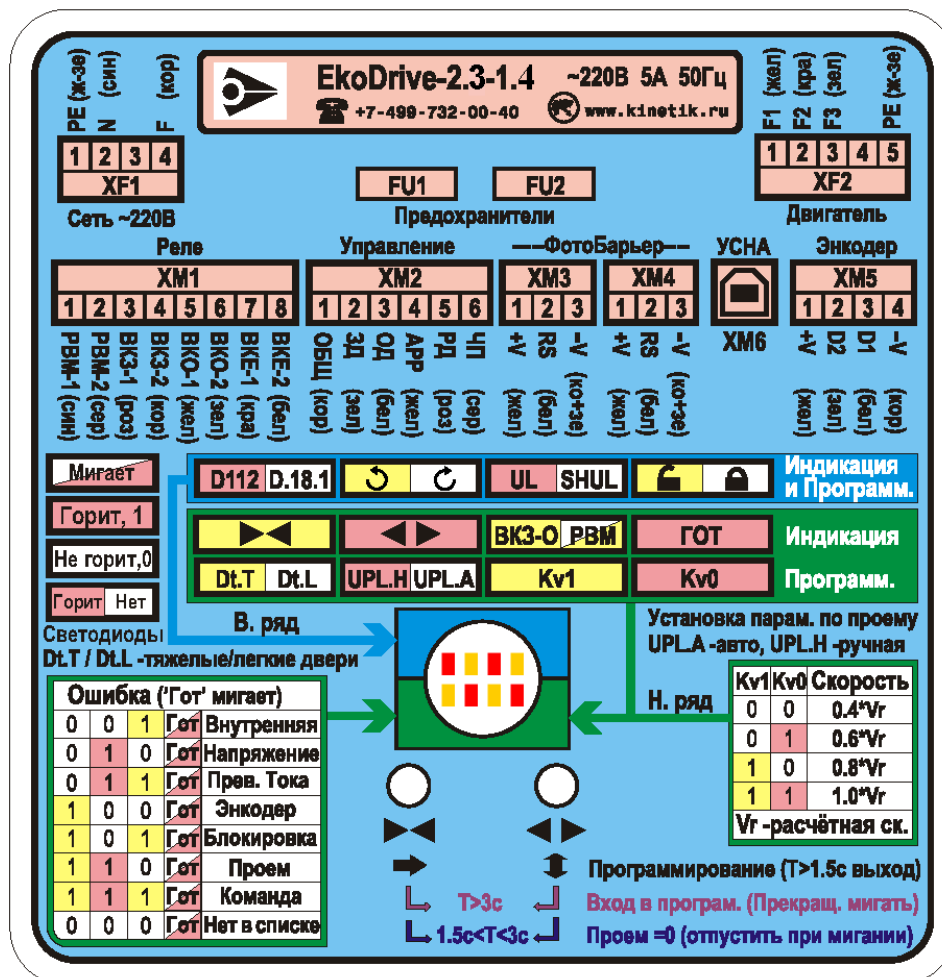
EkoDrive-2.3-1.4 ~220В 5А 50Гц
+7-499-732-00-40 www.kinetik.ru

PE (ж-зе) N (син) F (кор)
1 2 3 4
XF1
Сеть ~220В

FU1 FU2
Предохранители

F1 (жел) F2 (кра) F3 (зел) PE (ж-зе)
1 2 3 4 5
XF2
Двигатель

Реле
XM1
1 2 3 4 5 6 7 8
РВМ-1 (син) РВМ-2 (сер) ВКЗ-1 (роз) ВКЗ-2 (кор) ВКО-1 (жел) ВКО-2 (зел) ВКЕ-1 (кра) ВКЕ-2 (бел)

Управление
XM2
1 2 3 4 5 6
ОБЩ (кор) ЗД (зел) ОД (бел) АРР (жел) РД (роз) ЧП (сер)

---ФотоБарьер---
XM3
1 2 3
+V (жел) RS (бел) -V (ко+зе)
XM4
1 2 3
+V (жел) RS (бел) -V (ко+зе)

УСНА
XM6

Энкодер
XM5
1 2 3 4
+V (жел) D2 (зел) D1 (бел) -V (кор)

Мигает
Горит, 1
Не горит,0
Горит Нет
Светодиоды
Dt.T / Dt.L -тяжелые/легкие двери

D112 D.18.1 UL SHUL
Индикация и Программ.

ВКЗ-О РВМ ГОТ
Индикация
Dt.T Dt.L UPL.H UPL.A Kv1 Kv0
Программ.

В. ряд
Установка парам. по проему
UPL.A -авто, UPL.H -ручная
Н. ряд

| Ошибка ('Гот' мигает) | | | | |
|---|---|---|---|---|
| 0 | 0 | 1 | Гот | Внутренняя |
| 0 | 1 | 0 | Гот | Напряжение |
| 0 | 1 | 1 | Гот | Прев. Тока |
| 1 | 0 | 0 | Гот | Энкодер |
| 1 | 0 | 1 | Гот | Блокировка |
| 1 | 1 | 0 | Гот | Проем |
| 1 | 1 | 1 | Гот | Команда |
| 0 | 0 | 0 | Гот | Нет в списке |

| Kv1 | Kv0 | Скорость |
|---|---|---|
| 0 | 0 | 0.4*Vr |
| 0 | 1 | 0.6*Vr |
| 1 | 0 | 0.8*Vr |
| 1 | 1 | 1.0*Vr |
| Vr -расчётная ск. | | |

Программирование (T>1.5c выход)
T>3c
Вход в програм. (Прекращ. мигать)
1.5c<T<3c
Проем =0 (отпустить при мигании)